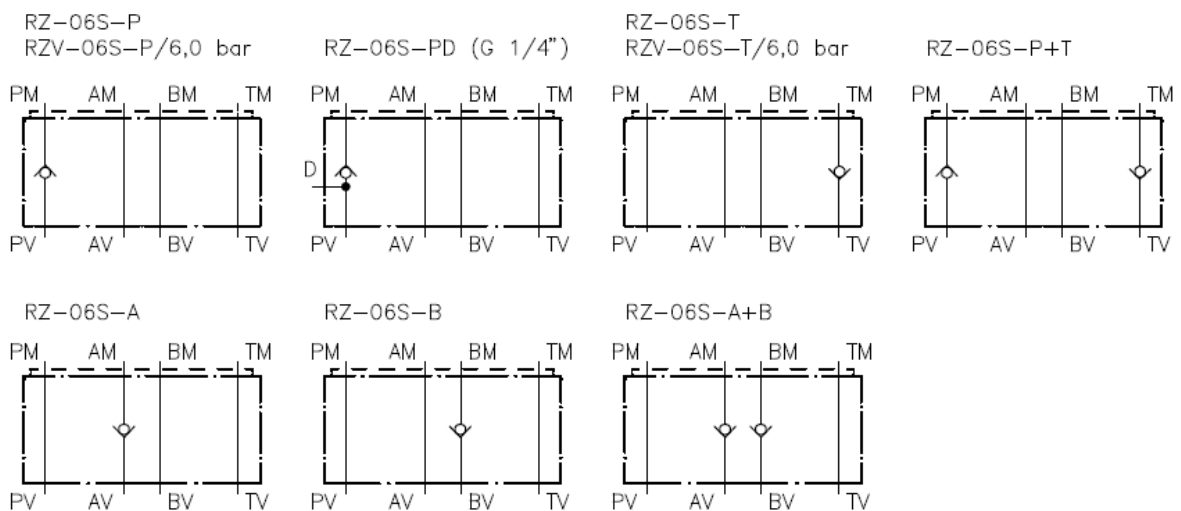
RZ–06S–P
RZV–06S–P/6,0 bar

PM AM BM TM

PV AV BV TV

RZ–06S–PD (G 1/4")

PM AM BM TM

D

PV AV BV TV

RZ–06S–T
RZV–06S–T/6,0 bar

PM AM BM TM

PV AV BV TV

RZ–06S–P+T

PM AM BM TM

PV AV BV TV

RZ–06S–A

PM AM BM TM

PV AV BV TV

RZ–06S–B

PM AM BM TM

PV AV BV TV

RZ–06S–A+B

PM AM BM TM

PV AV BV TV